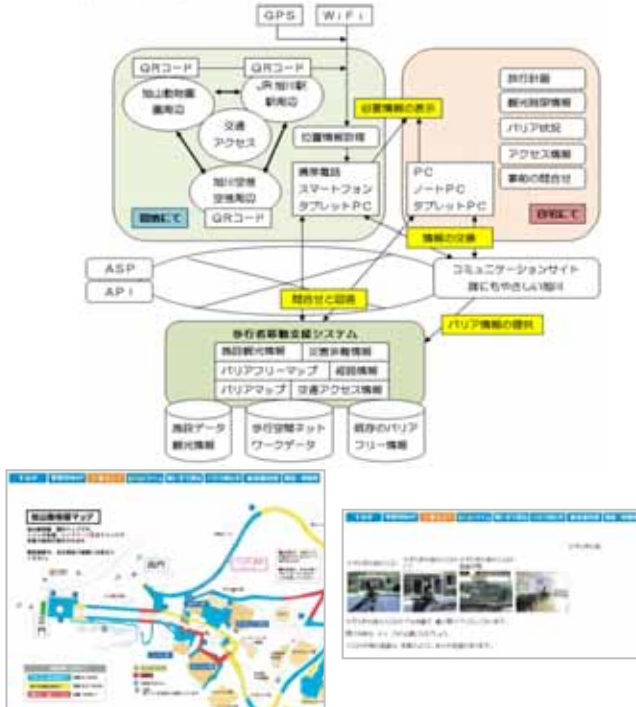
GPS
WiFi
QRコード
QRコード
旭山動物園
周辺
JR旭川駅
駅周辺
交通
アクセス
旭川空港
空港周辺
QRコード
現地にて
位置情報の表示
位置情報取得
携帯電話
スマートフォン
タブレットPC
PC
ノートPC
タブレットPC
旅行計画
観光施設情報
バリア状況
アクセス情報
事前の問合せ
自宅にて
情報の交換
ASP
API
コミュニケーションサイト
誰にもやさしい旭川
問合せと回答
バリア情報の提供
歩行者移動支援システム
施設観光情報
災害非難情報
バリアフリーマップ
経路情報
バリアマップ
交通アクセス情報
施設データ
観光情報
歩行空間ネットワークデータ
既存のバリアフリー情報
旭山動物園マップ
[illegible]